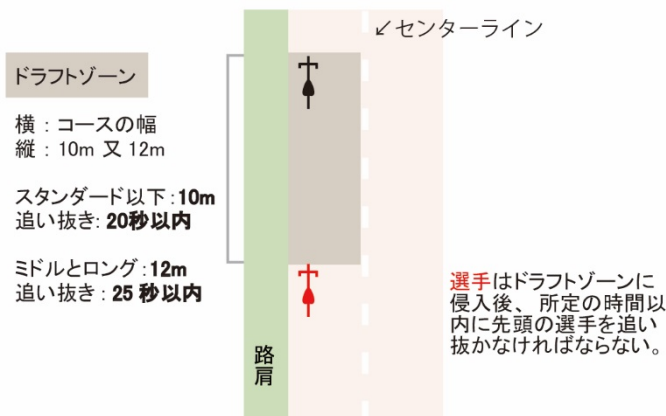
↙センターライン

ドラフトゾーン

横：コースの幅
縦： 10m 又 12m

スタンダード以下：10m
追い抜き: 20秒以内

ミドルとロング：12m
追い抜き：25 秒以内

路肩

選手はドラフトゾーンに侵入後、 所定の時間以内に先頭の選手を追い抜かなければならない。